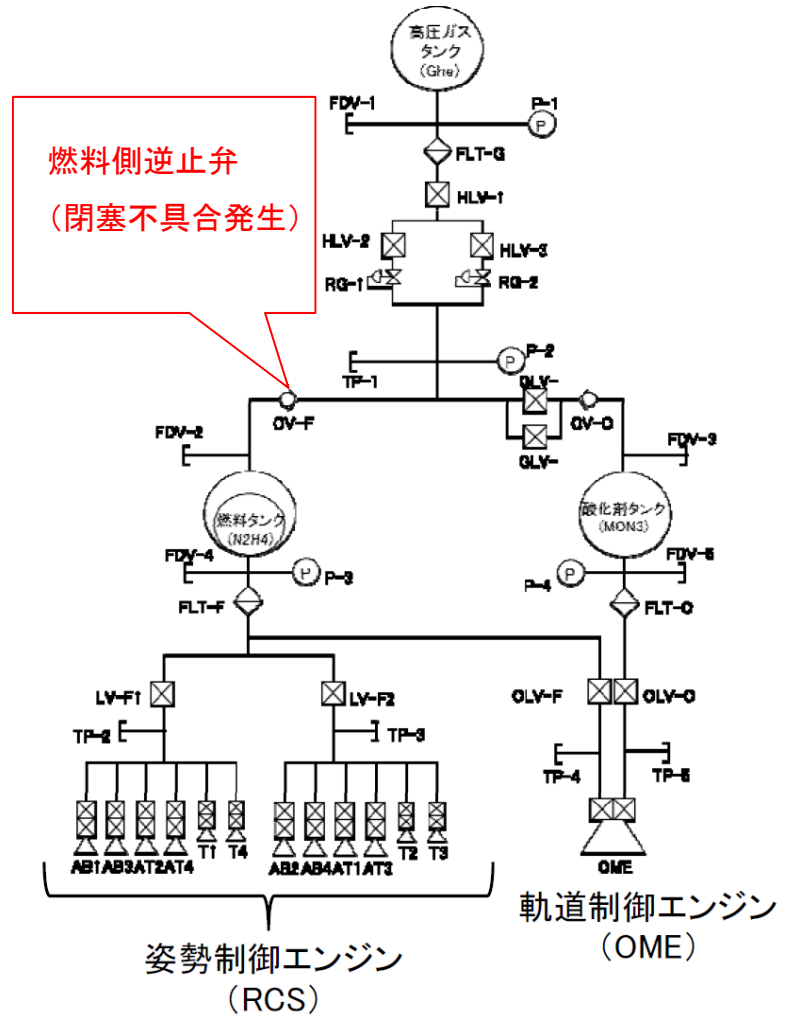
高圧ガス
タンク
(Ghe)

FDV-1
P-1
P
FLT-G
HLV-1

燃料側逆止弁
(閉塞不具合発生)

HLV-2
HLV-3
RG-1
RG-2
P-2
P
TP-1
OV-F
GLV-
OV-O
GLV-
FDV-2
FDV-3

燃料タンク
(N2H4)

酸化剤タンク
(MON3)

FDV-4
P
P-3
FDV-5
P-4
P
FLT-F
FLT-O

LV-F1
LV-F2
OLV-F
OLV-O
TP-2
TP-3
TP-4
TP-5

AB1AB3AT2AT4
T1
T4
AB2AB4AT1AT3
T2
T3
OME

軌道制御エンジン
(OME)

姿勢制御エンジン
(RCS)